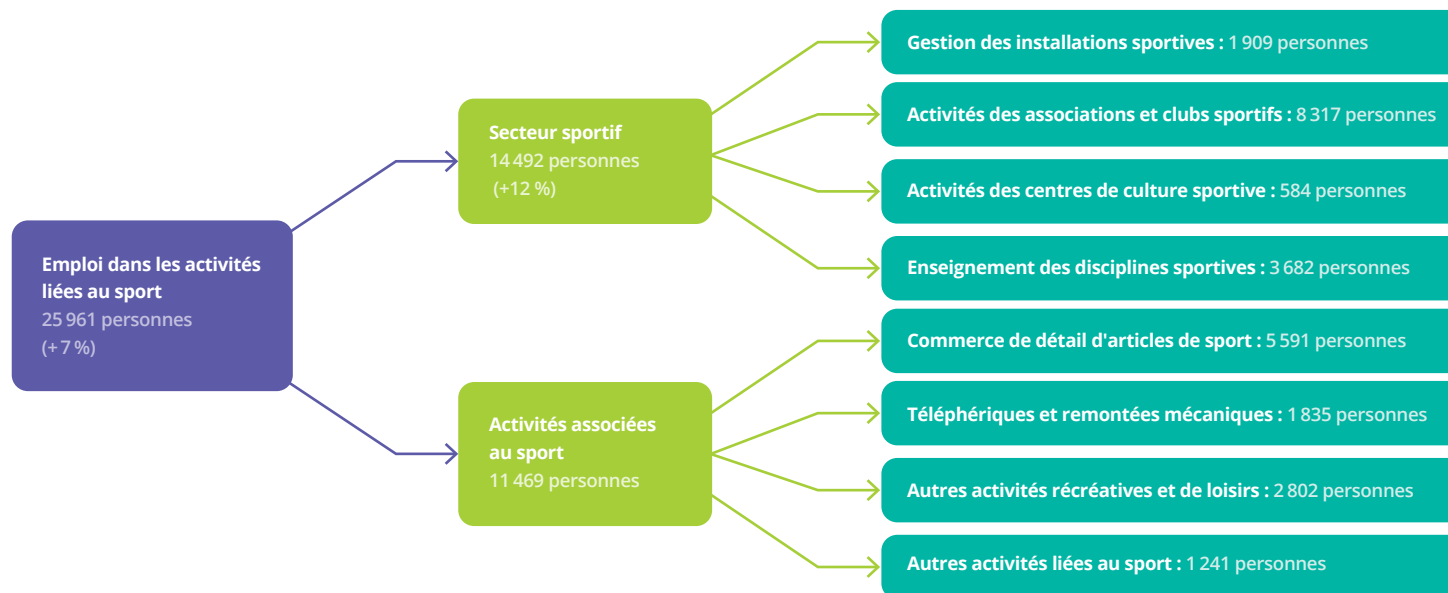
Emploi dans les activités liées au sport
25 961 personnes
(+ 7 %)

Secteur sportif
14 492 personnes
(+12 %)

Activités associées au sport
11 469 personnes

Gestion des installations sportives : 1 909 personnes

Activités des associations et clubs sportifs : 8 317 personnes

Activités des centres de culture sportive : 584 personnes

Enseignement des disciplines sportives : 3 682 personnes

Commerce de détail d'articles de sport : 5 591 personnes

Téléphériques et remontées mécaniques : 1 835 personnes

Autres activités récréatives et de loisirs : 2 802 personnes

Autres activités liées au sport : 1 241 personnes